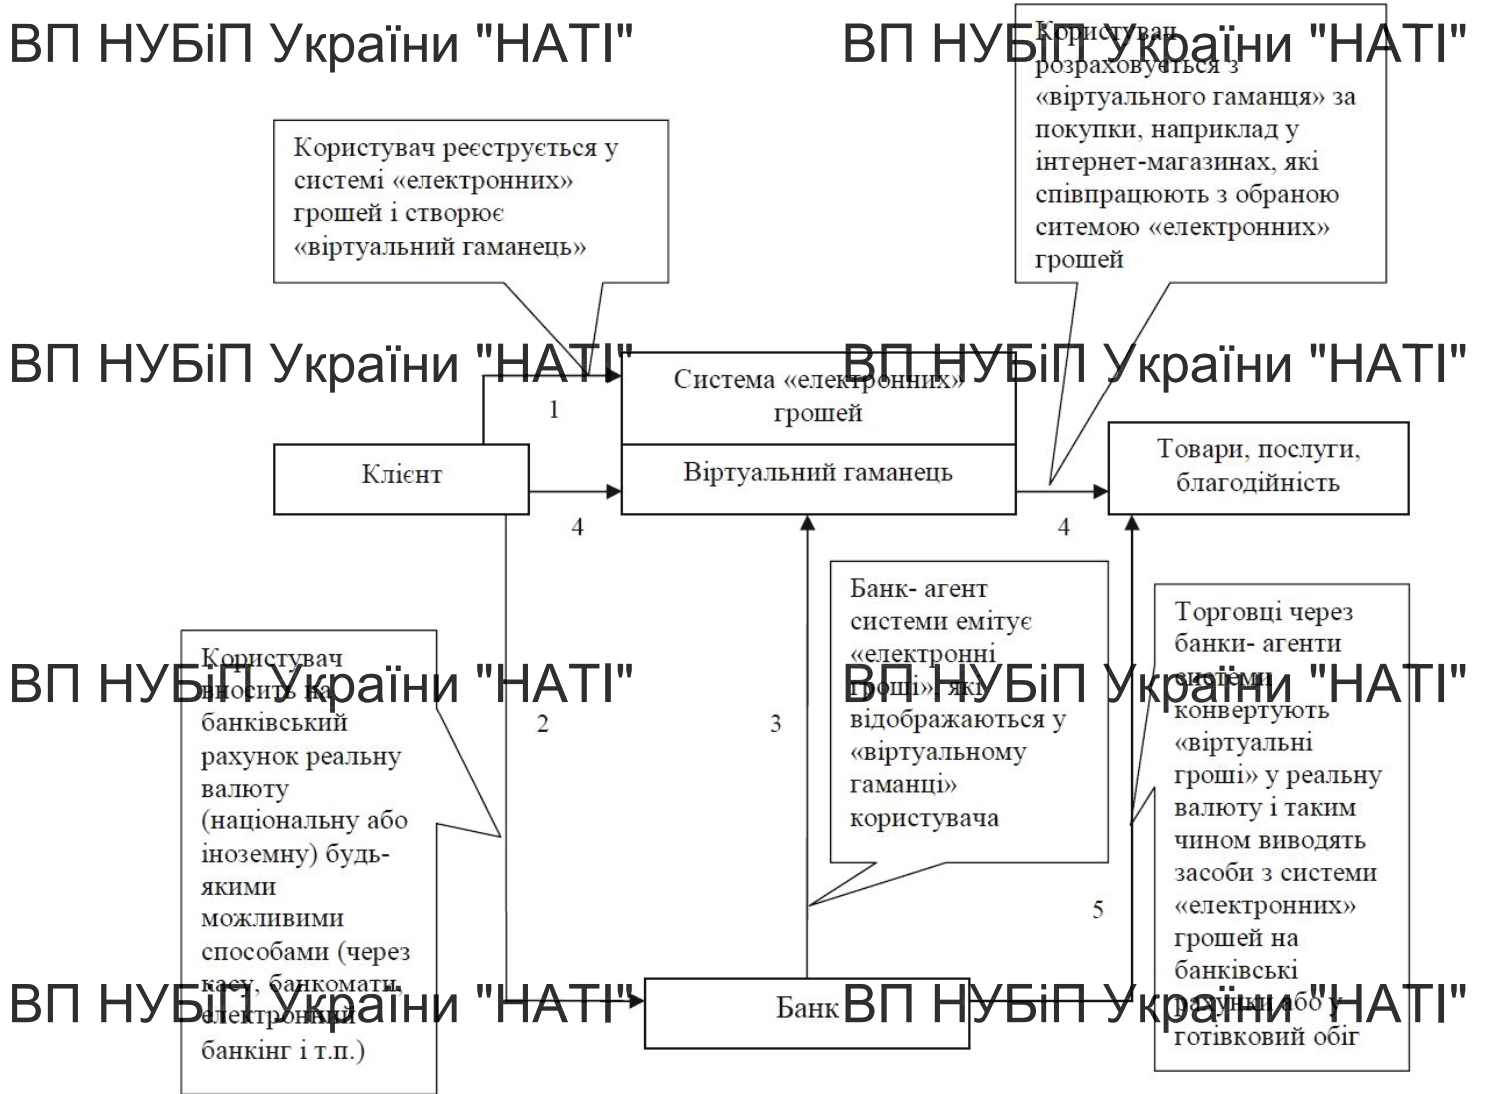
ВП НУБіП України "НАТІ"

ВП НУБіП України "НАТІ"

Користувач розраховується з «віртуального гаманця» за покупки, наприклад у інтернет-магазинах, які співпрацюють з обраною ситемою «електронних» грошей

Користувач реєструється у системі «електронних» грошей і створює «віртуальний гаманець»

ВП НУБіП України "НАТІ"

ВП НУБіП України "НАТІ"

Система «електронних» грошей

1

Клієнт

Віртуальний гаманець

Товари, послуги, благодійність

4

4

Банк- агент системи емітує «електронні гроші», які відображаються у «віртуальному гаманці» користувача

Торговці через банки- агенти системи конвертують «віртуальні гроші» у реальну валюту і таким чином виводять засоби з системи «електронних» грошей на банківські рахунки або у готівковий обіг

Користувач вносить на банківський рахунок реальну валюту (національну або іноземну) будь-якими можливими способами (через касу, банкомати, електронний банкінг і т.п.)

ВП НУБіП України "НАТІ"

ВП НУБіП України "НАТІ"

2

3

5

ВП НУБіП України "НАТІ"

Банк

ВП НУБіП України "НАТІ"